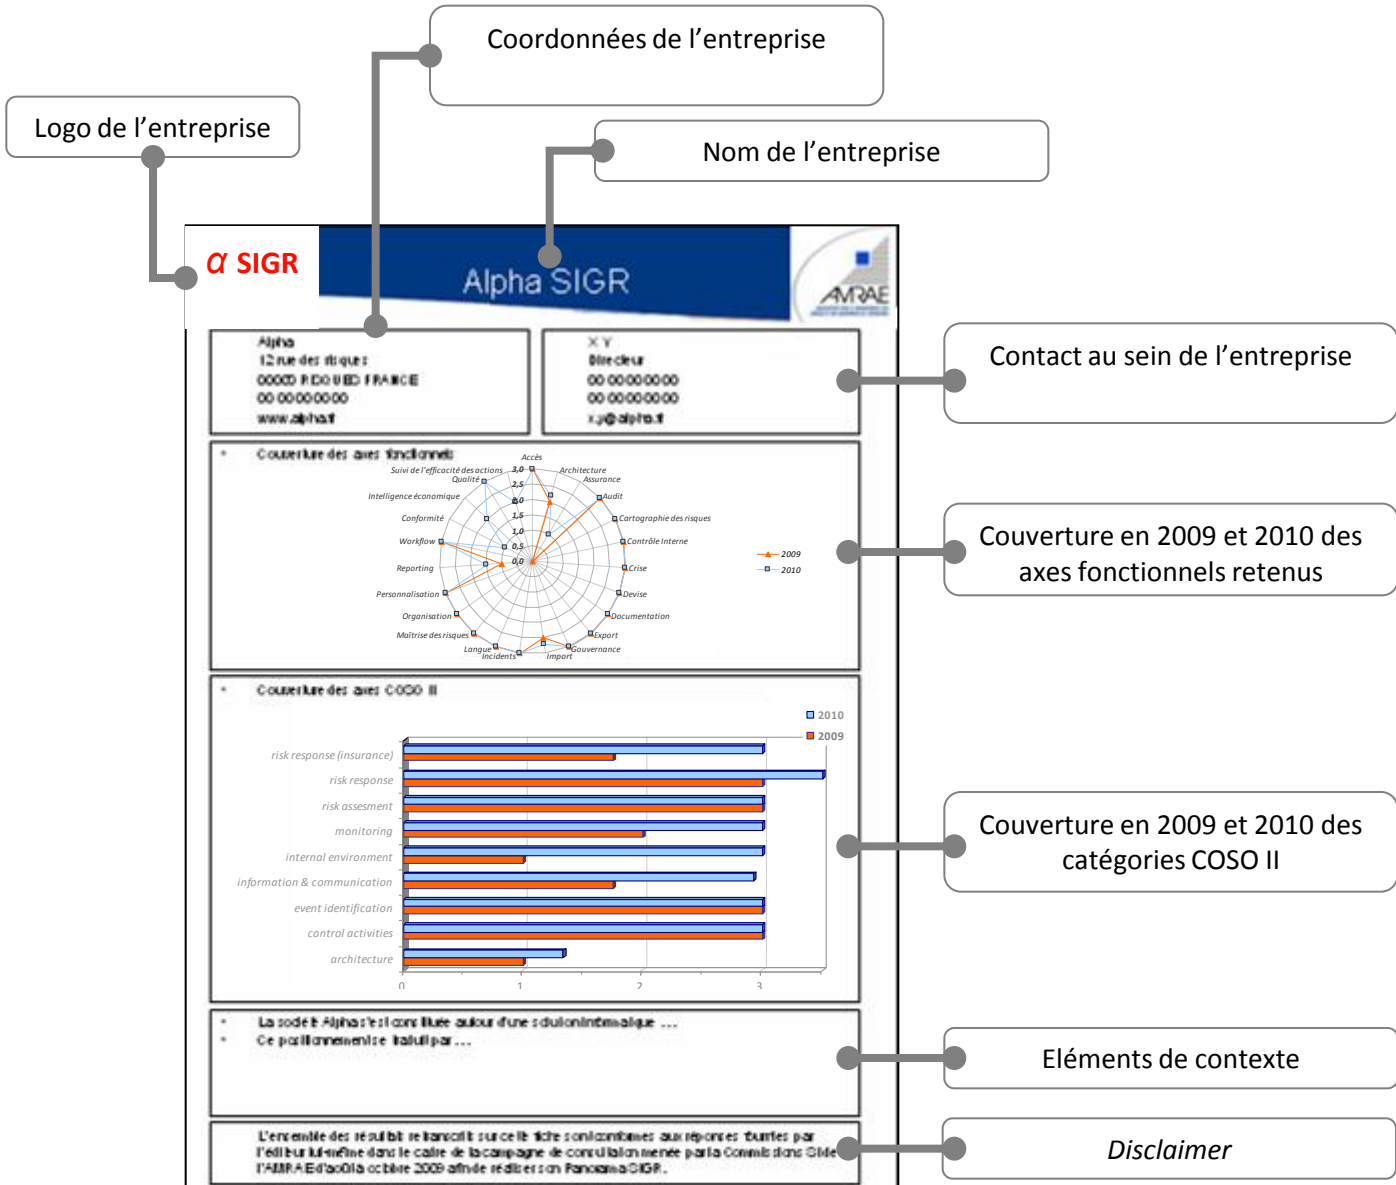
Coordonnées de l'entreprise

Logo de l'entreprise

Nom de l'entreprise

α SIGR

Alpha SIGR

AMRAE

Alpha
12 rue des risques
00000 RDOUBD FRANCE
00 00000000
www.alpha.fr

X Y
Directeur
00 00000000
00 00000000
x.y@alpha.fr

Contact au sein de l'entreprise

• Couverture des axes fonctionnels

Accès
Architecture
Assurance
Audit
Cartographie des risques
Contrôle Interne
Crise
Devise
Documentation
Export
Gouvernance
Import
Incidents
Langue
Maîtrise des risques
Organisation
Personnalisation
Reporting
Workflow
Conformité
Intelligence économique
Qualité
Suivi de l'efficacité des actions
3,0
2,5
2,0
1,5
1,0
0,5
0,0
2009
2010

Couverture en 2009 et 2010 des axes fonctionnels retenus

• Couverture des axes COSO II

2010
2009
risk response (insurance)
risk response
risk assesment
monitoring
internal environment
information & communication
event identification
control activities
architecture
0
1
2
3

Couverture en 2009 et 2010 des catégories COSO II

• La société Alpha s'est construite autour d'une solution informatique ...
• Ce positionnement se traduit par ...

Eléments de contexte

L'ensemble des résultats retranscrits sur cette fiche sont conformes aux réponses fournies par l'éditeur lui-même dans le cadre de la campagne de consultation menée par la Commission SI de l'AMRAE d'août à octobre 2009 afin de réaliser son Panorama SIGR.

Disclaimer